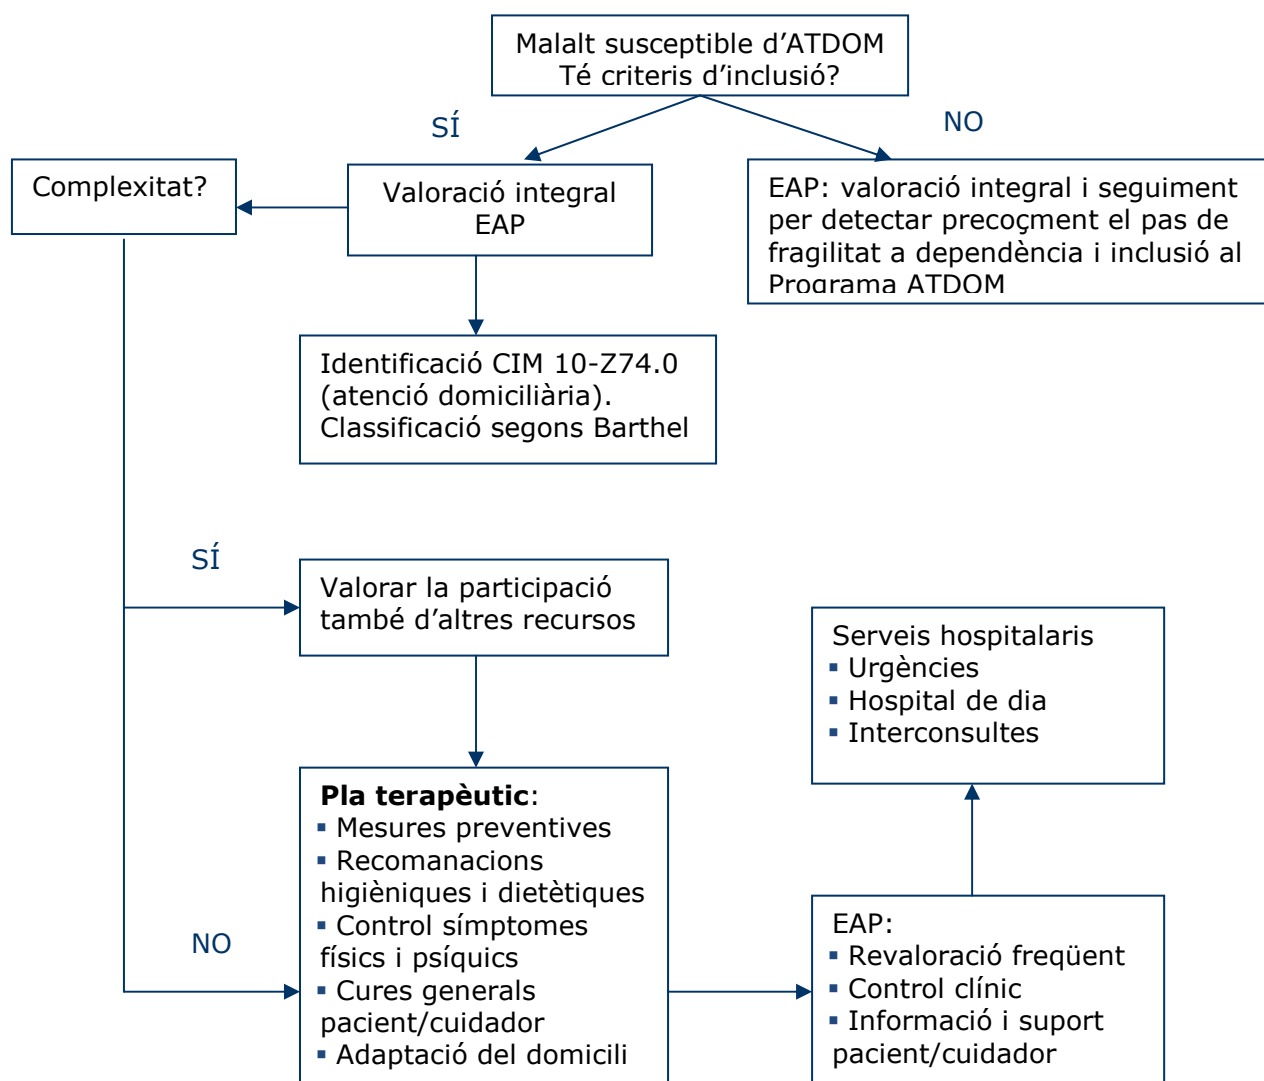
Malalt susceptible d'ATDOM
Té criteris d'inclusió?

SÍ

NO

Complexitat?

Valoració integral EAP

EAP: valoració integral i seguiment per detectar precoçment el pas de fragilitat a dependència i inclusió al Programa ATDOM

Identificació CIM 10-Z74.0 (atenció domiciliària). Classificació segons Barthel

SÍ

Valorar la participació també d'altres recursos

Serveis hospitalaris
▪ Urgències
▪ Hospital de dia
▪ Interconsultes

**Pla terapèutic**:
▪ Mesures preventives
▪ Recomanacions higièniques i dietètiques
▪ Control símptomes físics i psíquics
▪ Cures generals pacient/cuidador
▪ Adaptació del domicili

NO

EAP:
▪ Revaloració freqüent
▪ Control clínic
▪ Informació i suport pacient/cuidador